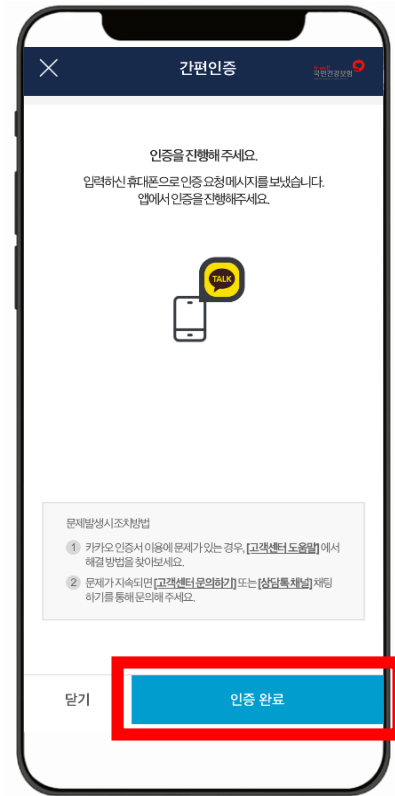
간편인증

국민건강보험

인증을 진행해 주세요.

입력하신 휴대폰으로 인증 요청메시지를 보냈습니다.
앱에서 인증을 진행해주세요.

TALK

문제발생시조치방법

1 카카오 인증서 이용에 문제가 있는 경우, [고객센터 도움말]에서 해결 방법을 찾아보세요.

2 문제가 지속되면 [고객센터 문의하기] 또는 [상담톡 채널] 채팅하기를 통해 문의해 주세요.

닫기

인증 완료